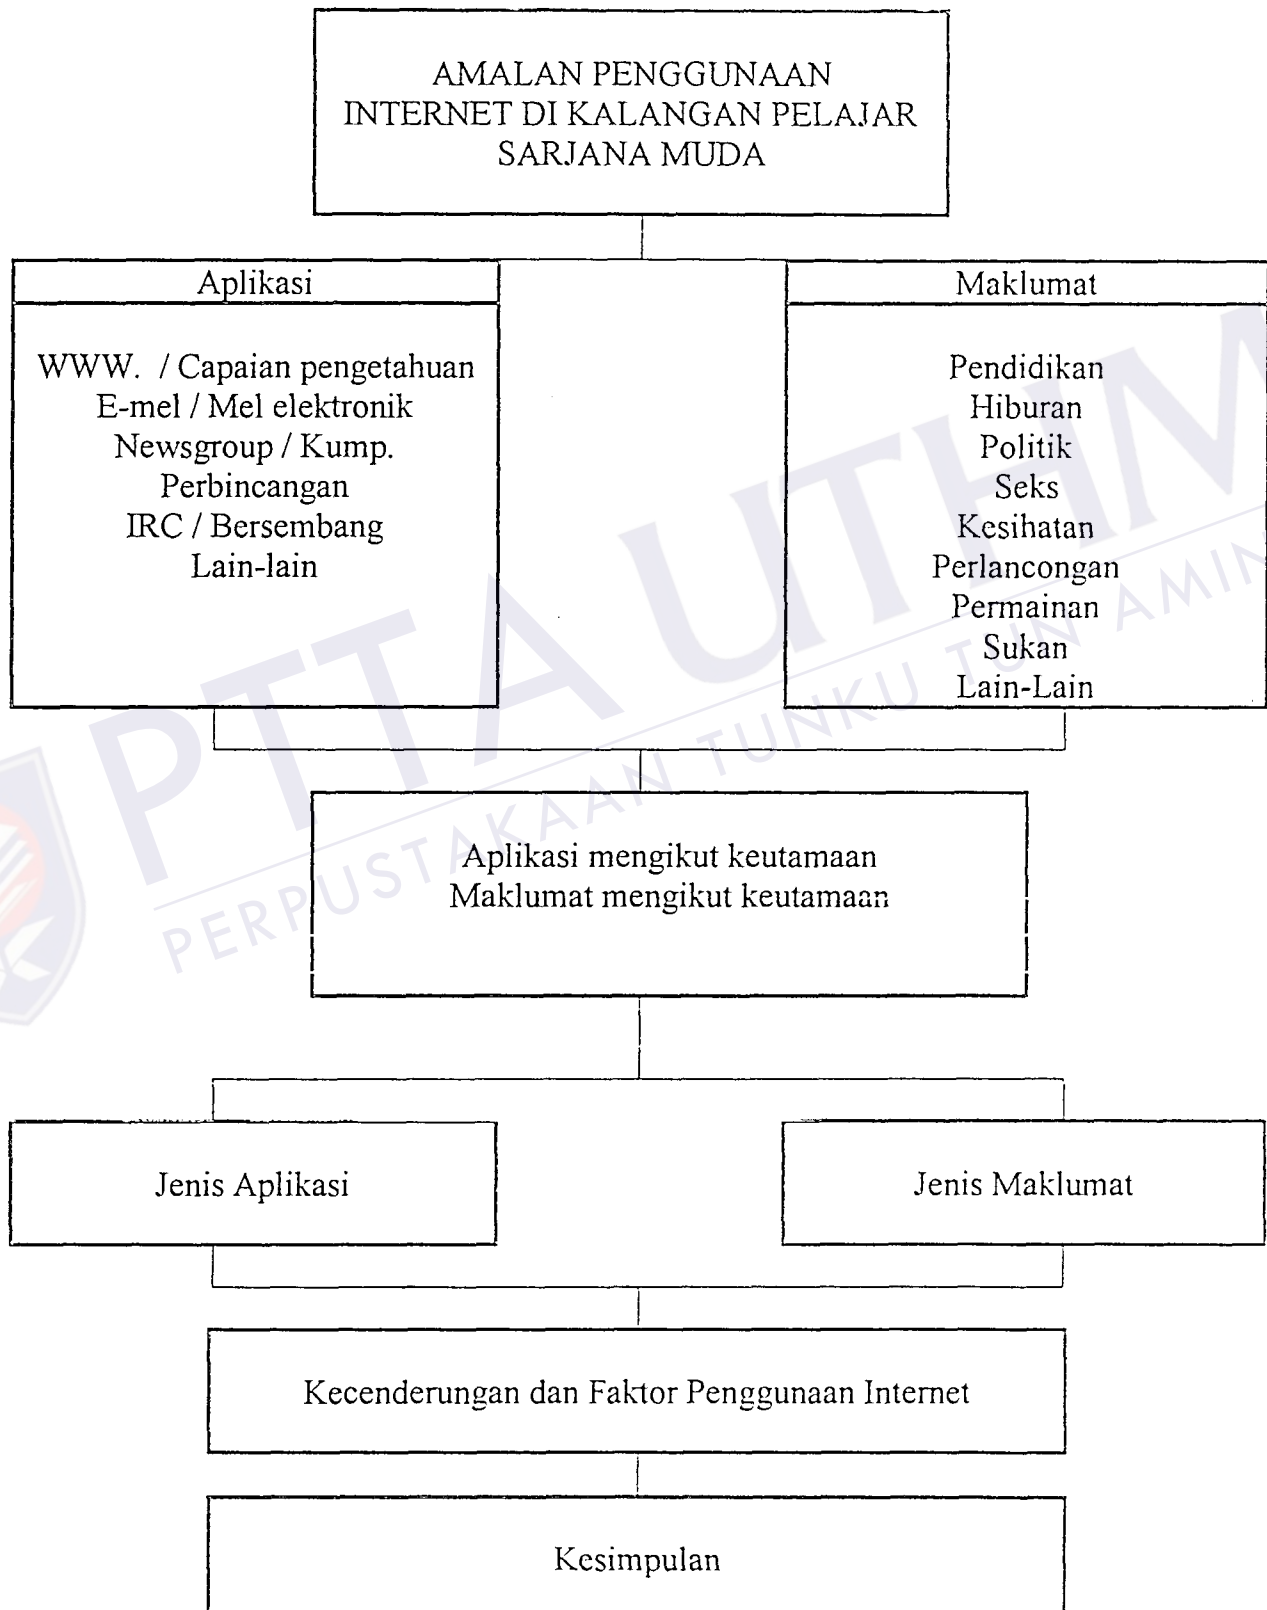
AMALAN PENGGUNAAN INTERNET DI KALANGAN PELAJAR SARJANA MUDA

Aplikasi

WWW. / Capaian pengetahuan
E-mel / Mel elektronik
Newsgroup / Kump.
Perbincangan
IRC / Bersembang
Lain-lain

Maklumat

Pendidikan
Hiburan
Politik
Seks
Kesihatan
Perlancongan
Permainan
Sukan
Lain-Lain

Aplikasi mengikut keutamaan
Maklumat mengikut keutamaan

Jenis Aplikasi

Jenis Maklumat

Kecenderungan dan Faktor Penggunaan Internet

Kesimpulan

PTTA UTHM
PERPUSTAKAAN TUNKU TUN AMINAH